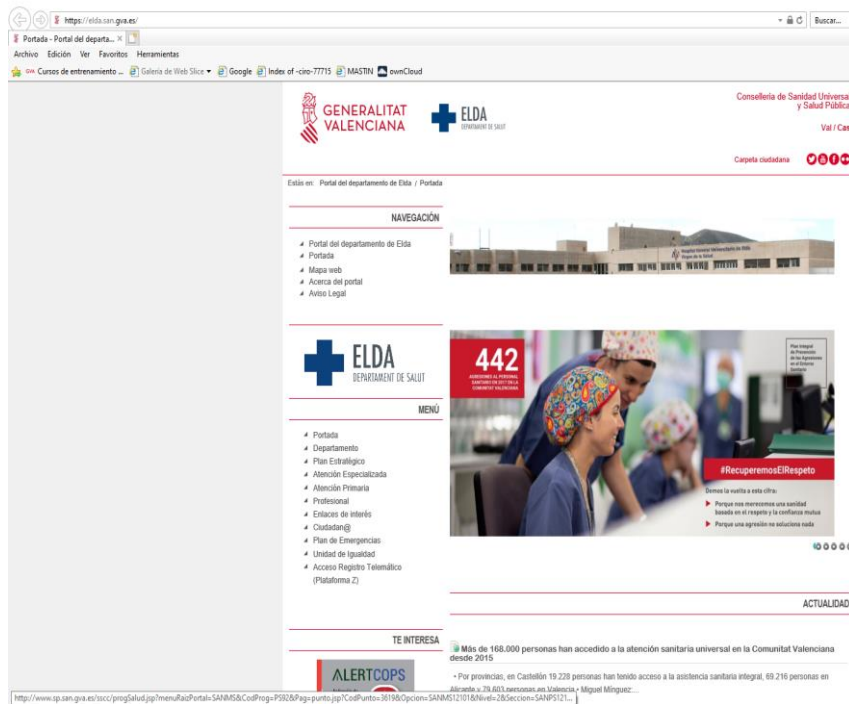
https://elda.san.gva.es/ Buscar...

Portada - Portal del departa... ×

Archivo Edición Ver Favoritos Herramientas

GVA Cursos de entrenamiento ... Galería de Web Slice Google Index of -ciro-77715 MASTIN ownCloud

GENERALITAT VALENCIANA

ELDA DEPARTAMENT DE SALUT

Conselleria de Sanidad Universal y Salud Pública

Val / Cas

Carpeta ciudadana

Estás en: Portal del departamento de Elda / Portada

NAVEGACIÓN

Portal del departamento de Elda
Portada
Mapa web
Acerca del portal
Aviso Legal

ELDA DEPARTAMENT DE SALUT

MENÚ

Portada
Departamento
Plan Estratégico
Atención Especializada
Atención Primaria
Profesional
Enlaces de interés
Ciudadan@
Plan de Emergencias
Unidad de Igualdad
Acceso Registro Telemático (Plataforma Z)

TE INTERESA

ALERTCOPS

442

AGRESIONES AL PERSONAL SANITARIO EN 2017 EN LA COMUNITAT VALENCIANA

Plan Integral de Prevención de las Agresiones en el Entorno Sanitario

#RecuperemosElRespeto

Demos la vuelta a esta cifra:

Porque nos merecemos una sanidad basada en el respeto y la confianza mutua

Porque una agresión no soluciona nada

ACTUALIDAD

Más de 168.000 personas han accedido a la atención sanitaria universal en la Comunitat Valenciana desde 2015

• Por provincias, en Castellón 19.228 personas han tenido acceso a la asistencia sanitaria integral, 69.216 personas en Alicante y 79.603 personas en Valencia • Miguel Mínguez:...

http://www.sp.san.gva.es/sscc/progSalud.jsp?menuRaizPortal=SANMS&CodProg=PS92&Pag=punto.jsp?CodPunto=3619&Opcion=SANMS12101&Nivel=2&Seccion=SANPS121...